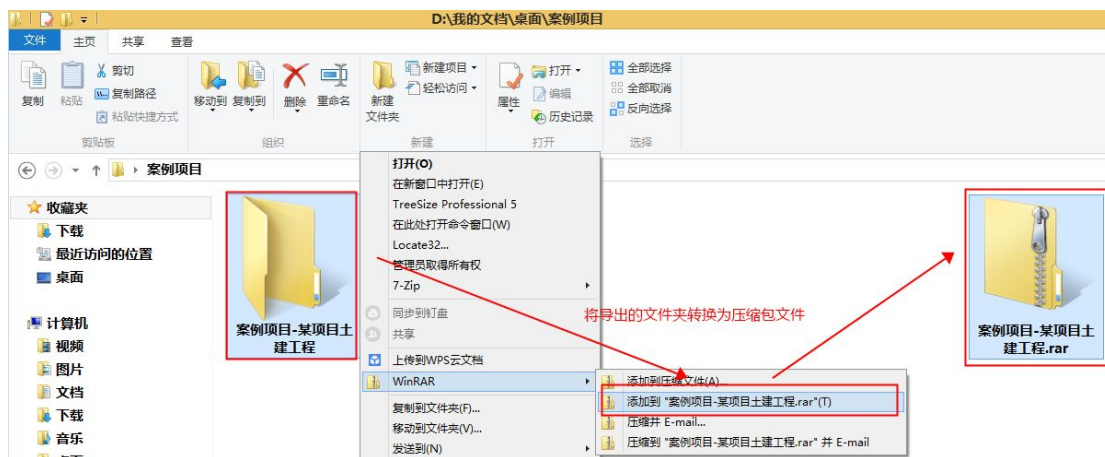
D:\我的文档\桌面\案例项目

文件 主页 共享 查看

复制 粘贴 剪切 复制路径 粘贴快捷方式 剪贴板

移动到 复制到 删除 重命名 组织

新建文件夹 新建项目 轻松访问 新建

属性 打开 编辑 历史记录 打开

全部选择 全部取消 反向选择 选择

案例项目

收藏夹
下载
最近访问的位置
桌面

计算机
视频
图片
文档
下载
音乐

案例项目-某项目土建工程

打开(O)
在新窗口中打开(E)
TreeSize Professional 5
在此处打开命令窗口(W)
Locate32...
管理员取得所有权
7-Zip
同步到盯盘
共享
上传到WPS云文档
WinRAR
复制到文件夹(F)...
移动到文件夹(V)...
发送到(N)

将导出的文件夹转换为压缩包文件

添加到压缩文件(A)...
添加到 "案例项目-某项目土建工程.rar"(T)
压缩并 E-mail...
压缩到 "案例项目-某项目土建工程.rar" 并 E-mail

案例项目-某项目土建工程.rar